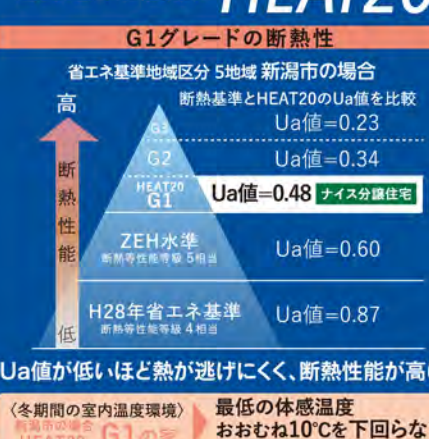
HEAT20

G1グレードの断熱性

省エネ基準地域区分 5地域 新潟市の場合

断熱基準とHEAT20のUa値を比較

高

断熱性能

低

G3

Ua値=0.23

G2

Ua値=0.34

HEAT20 G1

Ua値=0.48 ナイス分譲住宅

ZEH水準

断熱等性能等級 5相当

Ua値=0.60

H28年省エネ基準

断熱等性能等級 4相当

Ua値=0.87

Ua値が低いほど熱が逃げにくく、断熱性能が高

〈冬期間の室内温度環境〉

新潟市の場合 HEAT20 G1の家

最低の体感温度

おおむね10℃を下回らな